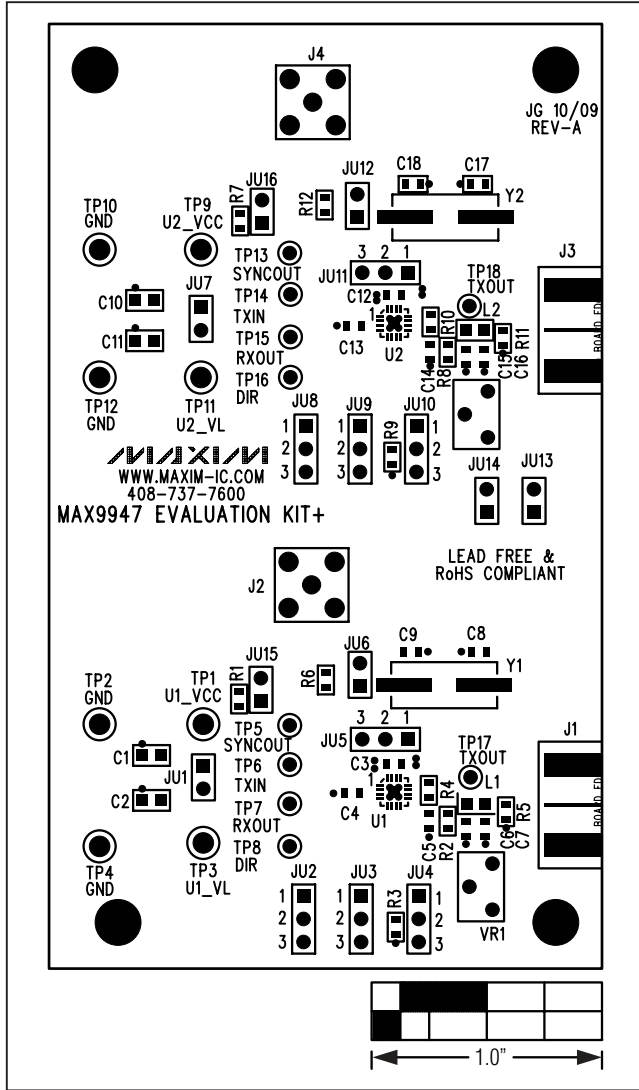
J4

JG 10/09
REV-A

JU16 R7 JU12 C18 C17 R12 Y2

TP10 GND
TP9 U2_VCC
TP13 SYNCOUT
TP14 TXIN
TP15 RXOUT
TP16 DIR

3 2 1
JU11
C12
TP18 TXOUT
L2
J3
BOARD ED

C10
C11
JU7
1
C13
U2
R10
R8
C14
C15
C16
R11

TP12 GND
TP11 U2_VL

JU8 JU9 JU10
1 2 3
1 2 3
R9
1 2 3

JU14 JU13

WWW.MAXIM-IC.COM
408-737-7600
MAX9947 EVALUATION KIT+

LEAD FREE &
RoHS COMPLIANT

J2

JU15 R1 JU6 C9 C8 R6 Y1

TP2 GND
TP1 U1_VCC
TP5 SYNCOUT
TP6 TXIN
TP7 RXOUT
TP8 DIR

3 2 1
JU5
C3
TP17 TXOUT
L1
J1
BOARD ED

C1
C2
JU1
1
C4
U1
R4
C5
R2
C6
C7
R5

TP4 GND
TP3 U1_VL

JU2 JU3 JU4
1 2 3
1 2 3
R3
1 2 3

VR1

1.0"